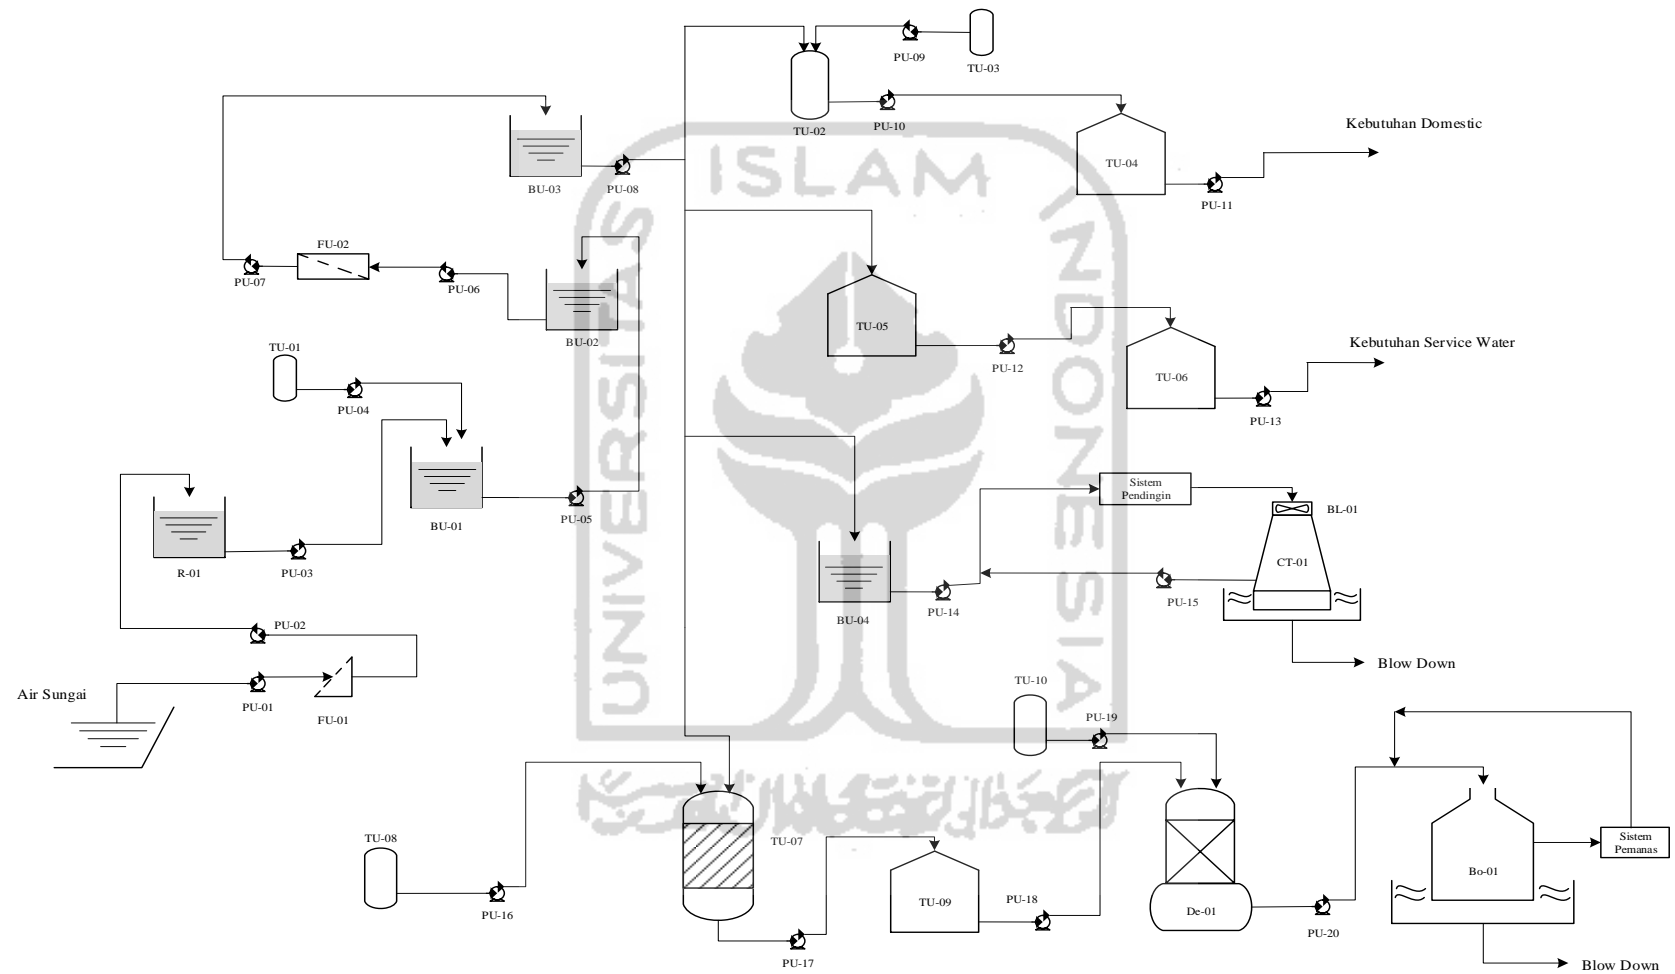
PU-09
TU-03
TU-02
PU-10
Kebutuhan Domestic
TU-04
BU-03
PU-08
PU-11
FU-02
PU-07
PU-06
BU-02
TU-05
PU-12
TU-06
Kebutuhan Service Water
PU-13
TU-01
PU-04
BU-01
PU-05
Sistem Pendingin
BL-01
R-01
PU-03
CT-01
BU-04
PU-14
PU-15
PU-02
Blow Down
Air Sungai
PU-01
FU-01
TU-10
PU-19
TU-08
TU-07
PU-16
TU-09
PU-18
De-01
PU-20
Bo-01
Sistem Pemanas
PU-17
Blow Down